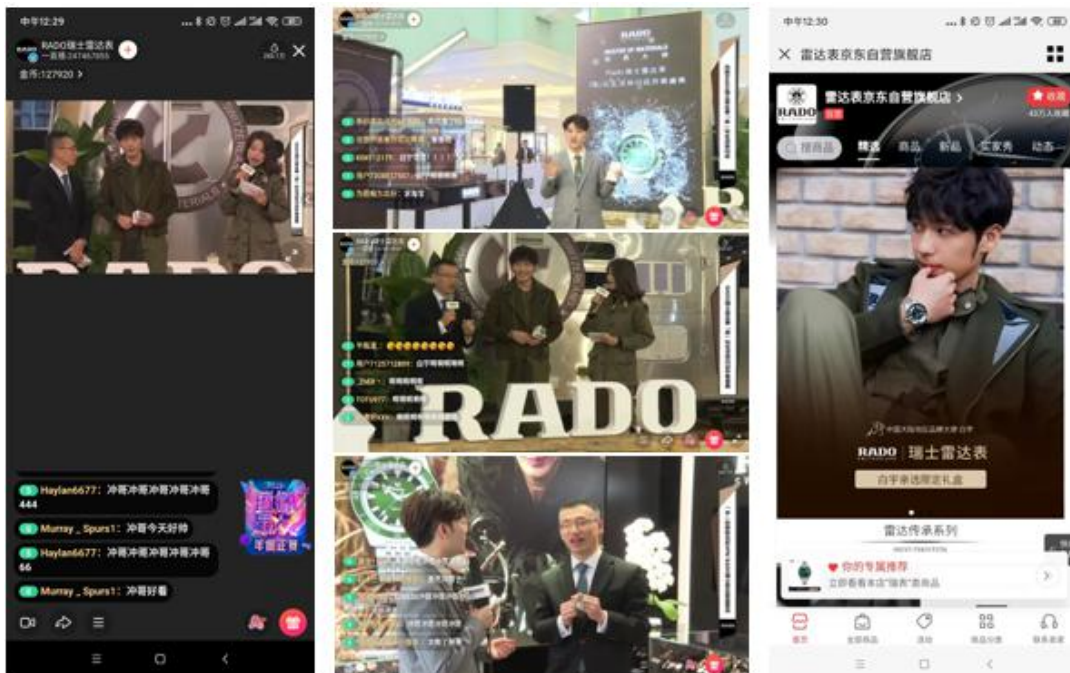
中午12:29

RADO瑞士雷达表

音浪:127920 >

Haylan6677：冲哥冲哥冲哥冲哥冲哥444

Murray_Spurs1：冲哥今天好帅

Haylan6677：冲哥冲哥冲哥冲哥冲哥66

Murray_Spurs1：冲哥好看

RADO

RADO

中午12:30

雷达表京东自营旗舰店

RADO

雷达表京东自营旗舰店 >

关注

搜商品

精选

商品

新品

买家秀

动态

RADO | 瑞士雷达表

自宇亲选限定礼盒

雷达传承系列

你的专属推荐

立即查看本店"猜您"喜商品

首页

全部商品

活动

商品分类

服务咨询